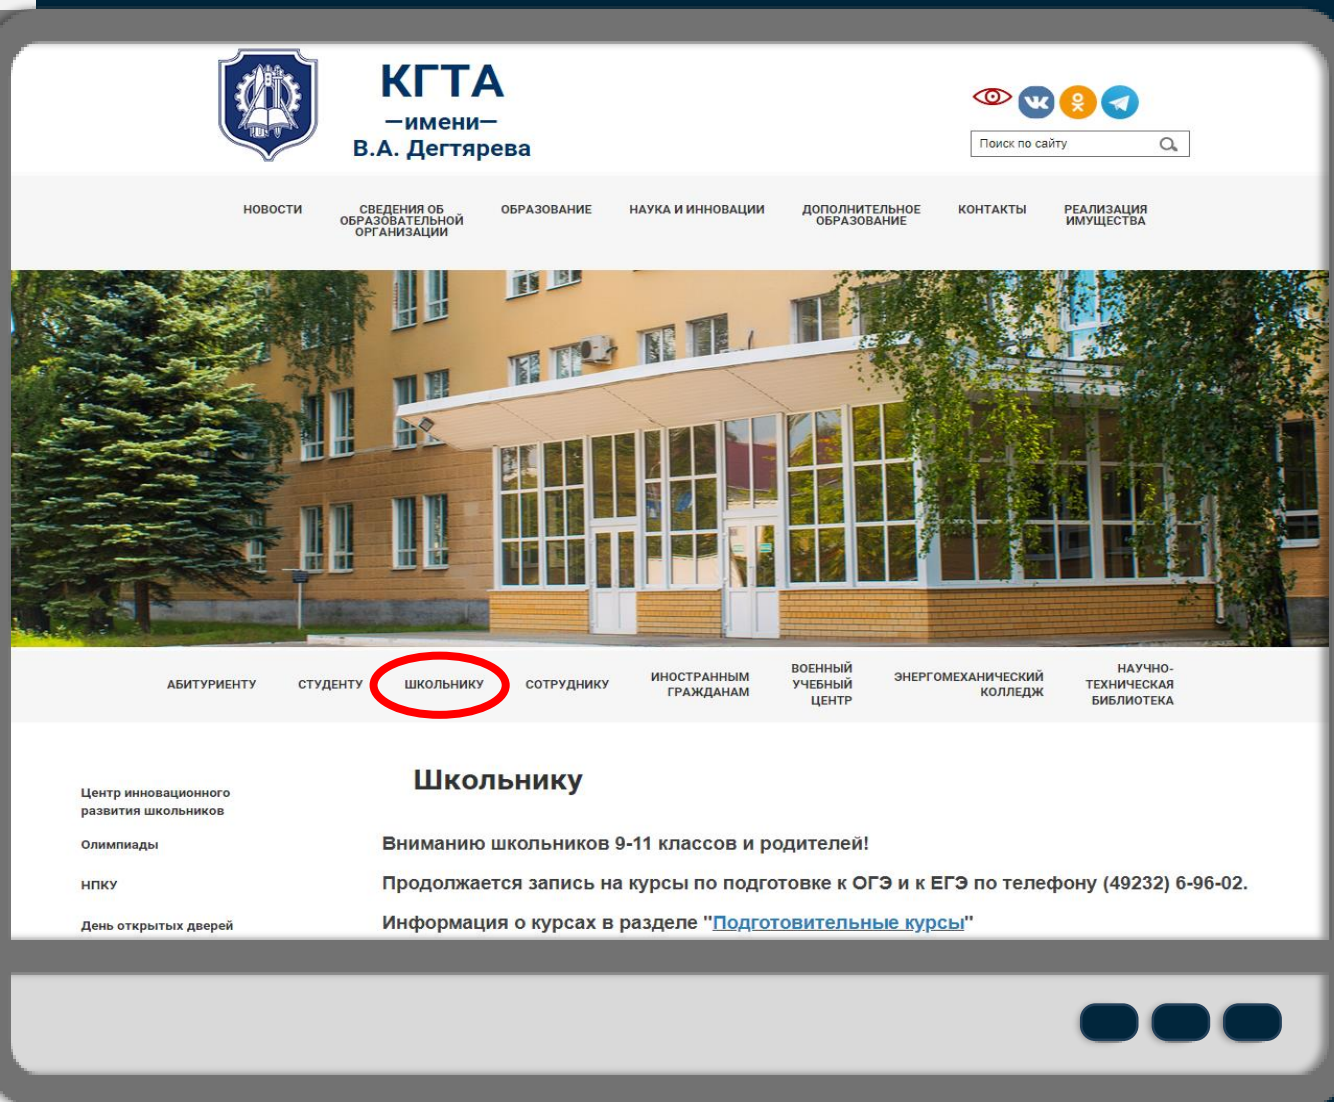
КГТА
—имени—
В.А. Дегтярева

Поиск по сайту

НОВОСТИ
СВЕДЕНИЯ ОБ ОБРАЗОВАТЕЛЬНОЙ ОРГАНИЗАЦИИ
ОБРАЗОВАНИЕ
НАУКА И ИННОВАЦИИ
ДОПОЛНИТЕЛЬНОЕ ОБРАЗОВАНИЕ
КОНТАКТЫ
РЕАЛИЗАЦИЯ ИМУЩЕСТВА

АБИТУРИЕНТУ
СТУДЕНТУ
ШКОЛЬНИКУ
СОТРУДНИКУ
ИНОСТРАННЫМ ГРАЖДАНАМ
ВОЕННЫЙ УЧЕБНЫЙ ЦЕНТР
ЭНЕРГОМЕХАНИЧЕСКИЙ КОЛЛЕДЖ
НАУЧНО-ТЕХНИЧЕСКАЯ БИБЛИОТЕКА

Центр инновационного развития школьников
Олимпиады
НПКУ
День открытых дверей

Школьнику

Вниманию школьников 9-11 классов и родителей!

Продолжается запись на курсы по подготовке к ОГЭ и к ЕГЭ по телефону (49232) 6-96-02.

Информация о курсах в разделе "Подготовительные курсы"